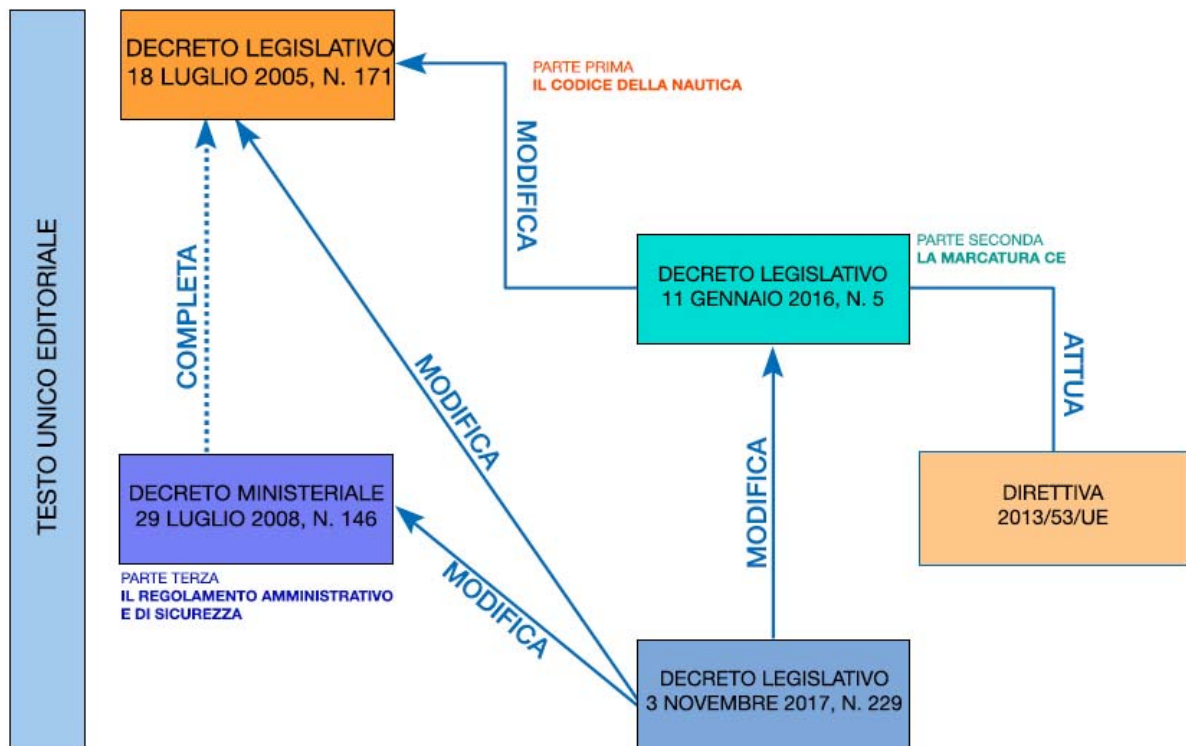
TESTO UNICO EDITORIALE

DECRETO LEGISLATIVO
18 LUGLIO 2005, N. 171

PARTE PRIMA
IL CODICE DELLA NAUTICA

MODIFICA

COMPLETA

MODIFICA

DECRETO LEGISLATIVO
11 GENNAIO 2016, N. 5

PARTE SECONDA
LA MARCATURA CE

ATTUA

MODIFICA

DIRETTIVA
2013/53/UE

DECRETO MINISTERIALE
29 LUGLIO 2008, N. 146

PARTE TERZA
IL REGOLAMENTO AMMINISTRATIVO
E DI SICUREZZA

MODIFICA

DECRETO LEGISLATIVO
3 NOVEMBRE 2017, N. 229